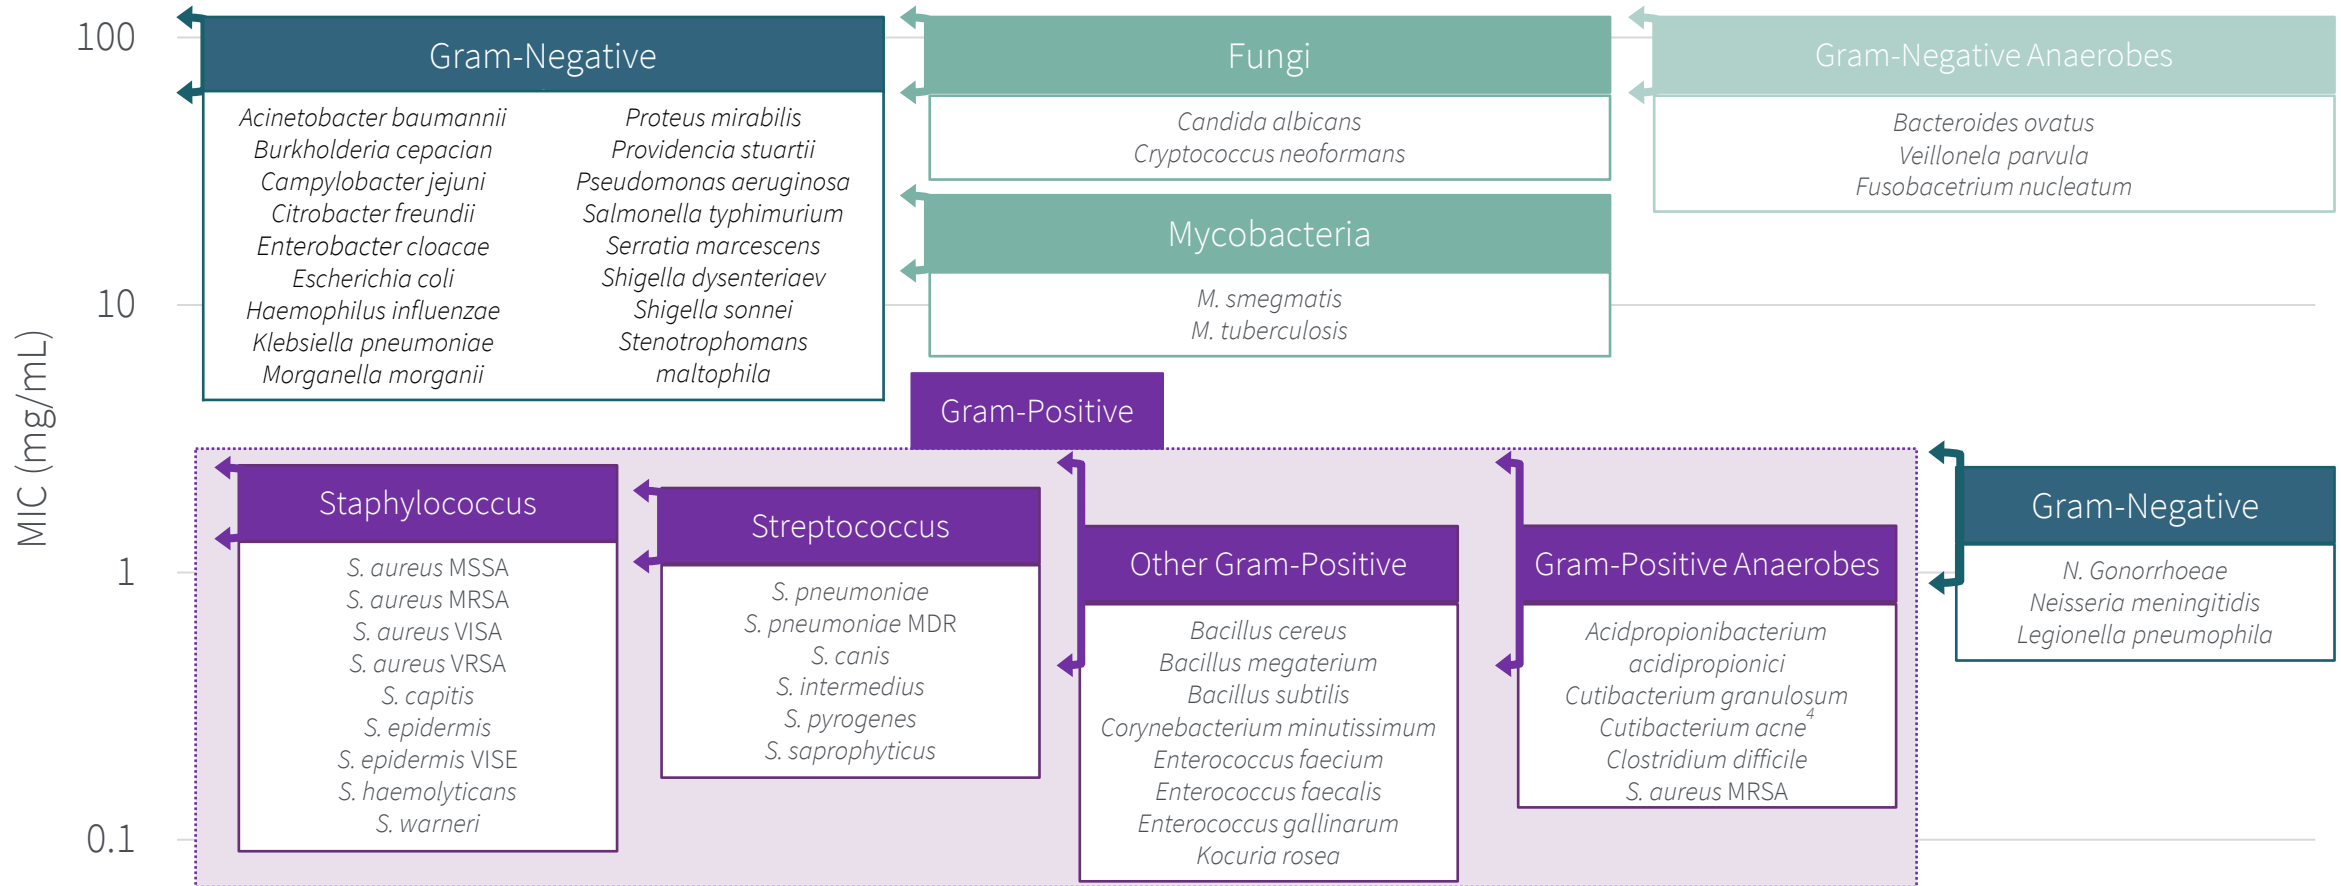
100

10

1

0.1

MIC (mg/mL)

Gram-Negative

Acinetobacter baumannii
Burkholderia cepacian
Campylobacter jejuni
Citrobacter freundii
Enterobacter cloacae
Escherichia coli
Haemophilus influenzae
Klebsiella pneumoniae
Morganella morganii

Proteus mirabilis
Providencia stuartii
Pseudomonas aeruginosa
Salmonella typhimurium
Serratia marcescens
Shigella dysenteriaev
Shigella sonnei
Stenotrophomans maltophila

Fungi

Candida albicans
Cryptococcus neoformans

Mycobacteria

M. smegmatis
M. tuberculosis

Gram-Negative Anaerobes

Bacteroides ovatus
Veillonela parvula
Fusobacetrium nucleatum

Gram-Positive

Staphylococcus

S. aureus MSSA
S. aureus MRSA
S. aureus VISA
S. aureus VRSA
S. capitis
S. epidermis
S. epidermis VISE
S. haemolyticans
S. warneri

Streptococcus

S. pneumoniae
S. pneumoniae MDR
S. canis
S. intermedius
S. pyrogenes
S. saprophyticus

Other Gram-Positive

Bacillus cereus
Bacillus megaterium
Bacillus subtilis
Corynebacterium minutissimum
Enterococcus faecium
Enterococcus faecalis
Enterococcus gallinarum
Kocuria rosea

Gram-Positive Anaerobes

Acidpropionibacterium acidipropionici
Cutibacterium granulosum
Cutibacterium acne$^4$
Clostridium difficile
S. aureus MRSA

Gram-Negative

N. Gonorrhoeae
Neisseria meningitidis
Legionella pneumophila